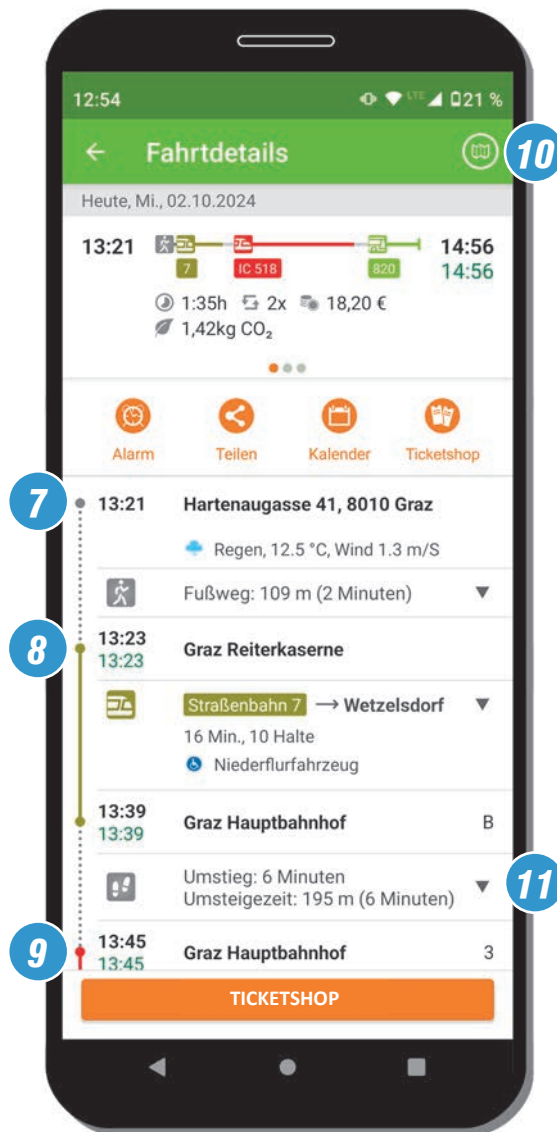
12:54 21 %

← Fahrtdetails

10

Heute, Mi., 02.10.2024

13:21

7 IC 518 820

14:56
14:56

1:35h 2x 18,20 €

1,42kg $CO_2$

Alarm Teilen Kalender Ticketshop

7

13:21 Hartenaugasse 41, 8010 Graz

Regen, 12.5 °C, Wind 1.3 m/S

Fußweg: 109 m (2 Minuten)

8

13:23
13:23
Graz Reiterkaserne

Straßenbahn 7 → Wetzelsdorf

16 Min., 10 Halte

Niederflurfahrzeug

13:39
13:39
Graz Hauptbahnhof B

Umstieg: 6 Minuten
Umsteigezeit: 195 m (6 Minuten)

11

9

13:45
13:45
Graz Hauptbahnhof 3

TICKETSHOP